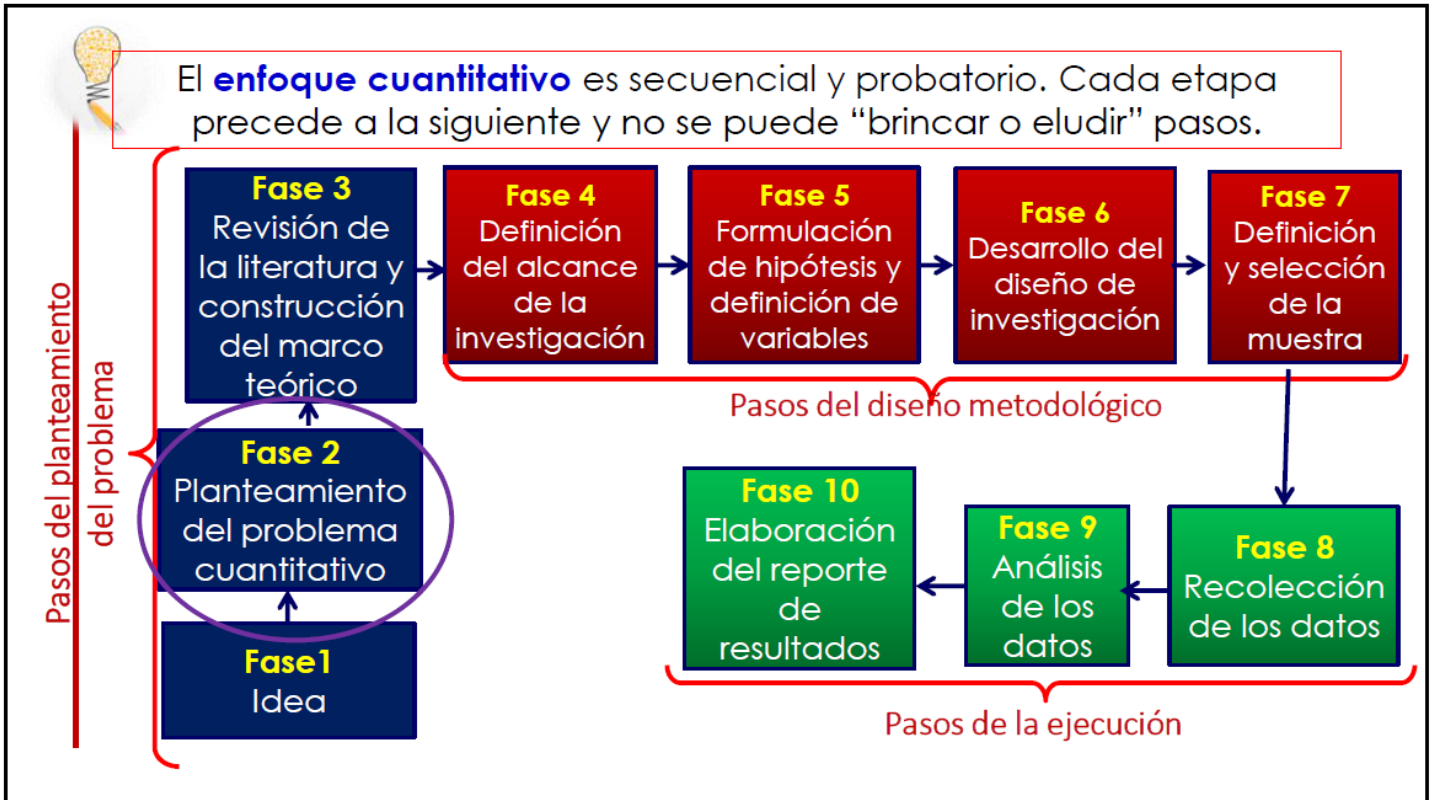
El **enfoque cuantitativo** es secuencial y probatorio. Cada etapa precede a la siguiente y no se puede "brincar o eludir" pasos.

Pasos del planteamiento del problema

Fase1
Idea

Fase 2
Planteamiento del problema cuantitativo

Fase 3
Revisión de la literatura y construcción del marco teórico

Fase 4
Definición del alcance de la investigación

Fase 5
Formulación de hipótesis y definición de variables

Fase 6
Desarrollo del diseño de investigación

Fase 7
Definición y selección de la muestra

Pasos del diseño metodológico

Fase 8
Recolección de los datos

Fase 9
Análisis de los datos

Fase 10
Elaboración del reporte de resultados

Pasos de la ejecución